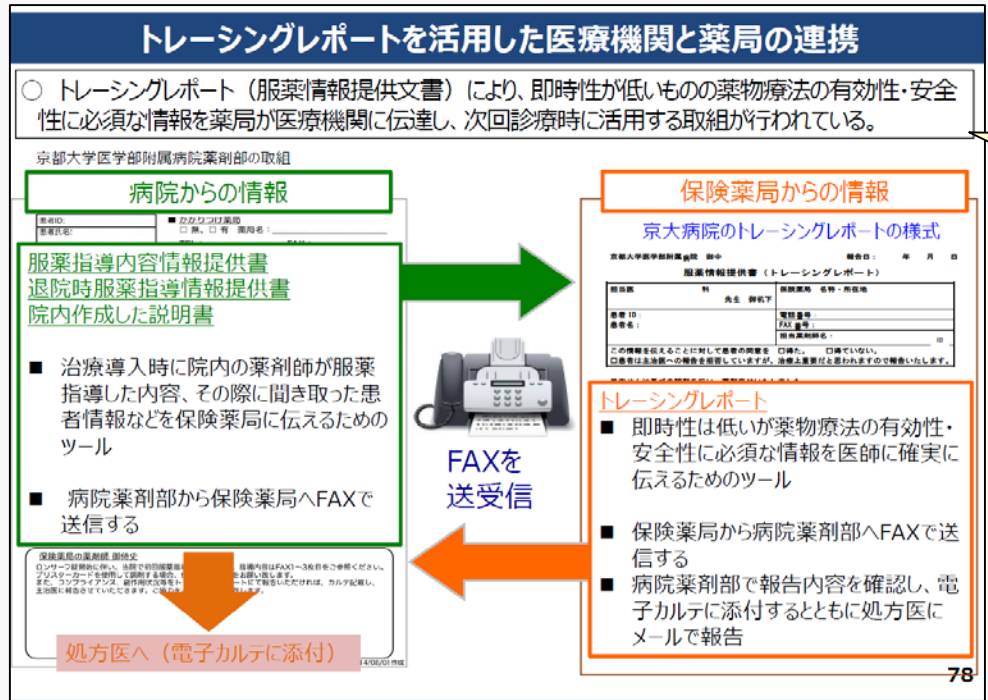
トレーシングレポートを活用した医療機関と薬局の連携

○ トレーシングレポート（服薬情報提供文書）により、即時性が低いものの薬物療法の有効性・安全性に必須な情報を薬局が医療機関に伝達し、次回診療時に活用する取組が行われている。

京都大学医学部附属病院薬剤部の取組

病院からの情報

患者ID:
患者氏名:
■ かかりつけ薬局
□ 無、□ 有　薬局名：

服薬指導内容情報提供書
退院時服薬指導情報提供書
院内作成した説明書

■ 治療導入時に院内の薬剤師が服薬指導した内容、その際に聞き取った患者情報などを保険薬局に伝えるためのツール

■ 病院薬剤部から保険薬局へFAXで送信する

保険薬局の薬剤師 御侍史
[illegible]

処方医へ（電子カルテに添付）

FAXを
送受信

保険薬局からの情報

京大病院のトレーシングレポートの様式

京都大学医学部附属病院 御中　報告日：　年　月　日
服薬情報提供書（トレーシングレポート）
担当医　科　先生 御机下
保険薬局 名称・所在地
患者ID：
患者名：
電話番号：
FAX番号：
担当薬剤師名：
この情報を伝えることに対して患者の同意を □得た。 □得ていない。
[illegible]

トレーシングレポート
■ 即時性は低いが薬物療法の有効性・安全性に必須な情報を医師に確実に伝えるためのツール

■ 保険薬局から病院薬剤部へFAXで送信する
■ 病院薬剤部で報告内容を確認し、電子カルテに添付するとともに処方医にメールで報告

78